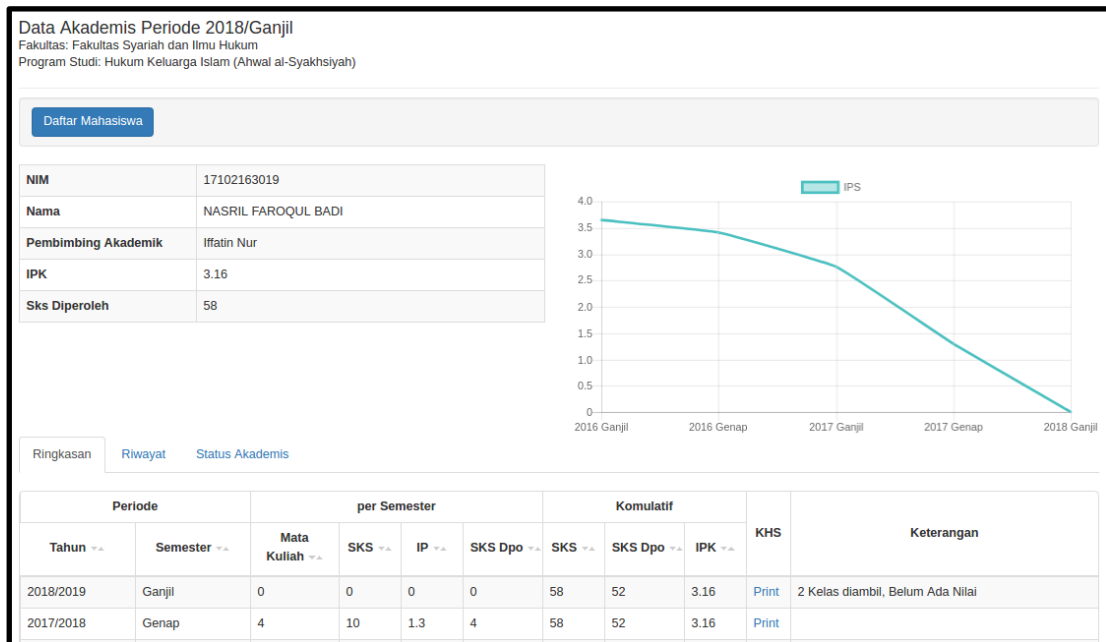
Data Akademis Periode 2018/Ganjil
Fakultas: Fakultas Syariah dan Ilmu Hukum
Program Studi: Hukum Keluarga Islam (Ahwal al-Syakhsiyah)

Daftar Mahasiswa

| NIM | 17102163019 |
|---|---|
| Nama | NASRIL FAROQUL BADI |
| Pembimbing Akademik | Iffatin Nur |
| IPK | 3.16 |
| Sks Diperoleh | 58 |

IPS
4.0
3.5
3.0
2.5
2.0
1.5
1.0
0.5
0
2016 Ganjil
2016 Genap
2017 Ganjil
2017 Genap
2018 Ganjil

Ringkasan Riwayat Status Akademis

| Periode | | per Semester | | | | Komulatif | | | KHS | Keterangan |
|---|---|---|---|---|---|---|---|---|---|---|
| Tahun | Semester | Mata Kuliah | SKS | IP | SKS Dpo | SKS | SKS Dpo | IPK | | |
| 2018/2019 | Ganjil | 0 | 0 | 0 | 0 | 58 | 52 | 3.16 | Print | 2 Kelas diambil, Belum Ada Nilai |
| 2017/2018 | Genap | 4 | 10 | 1.3 | 4 | 58 | 52 | 3.16 | Print | |